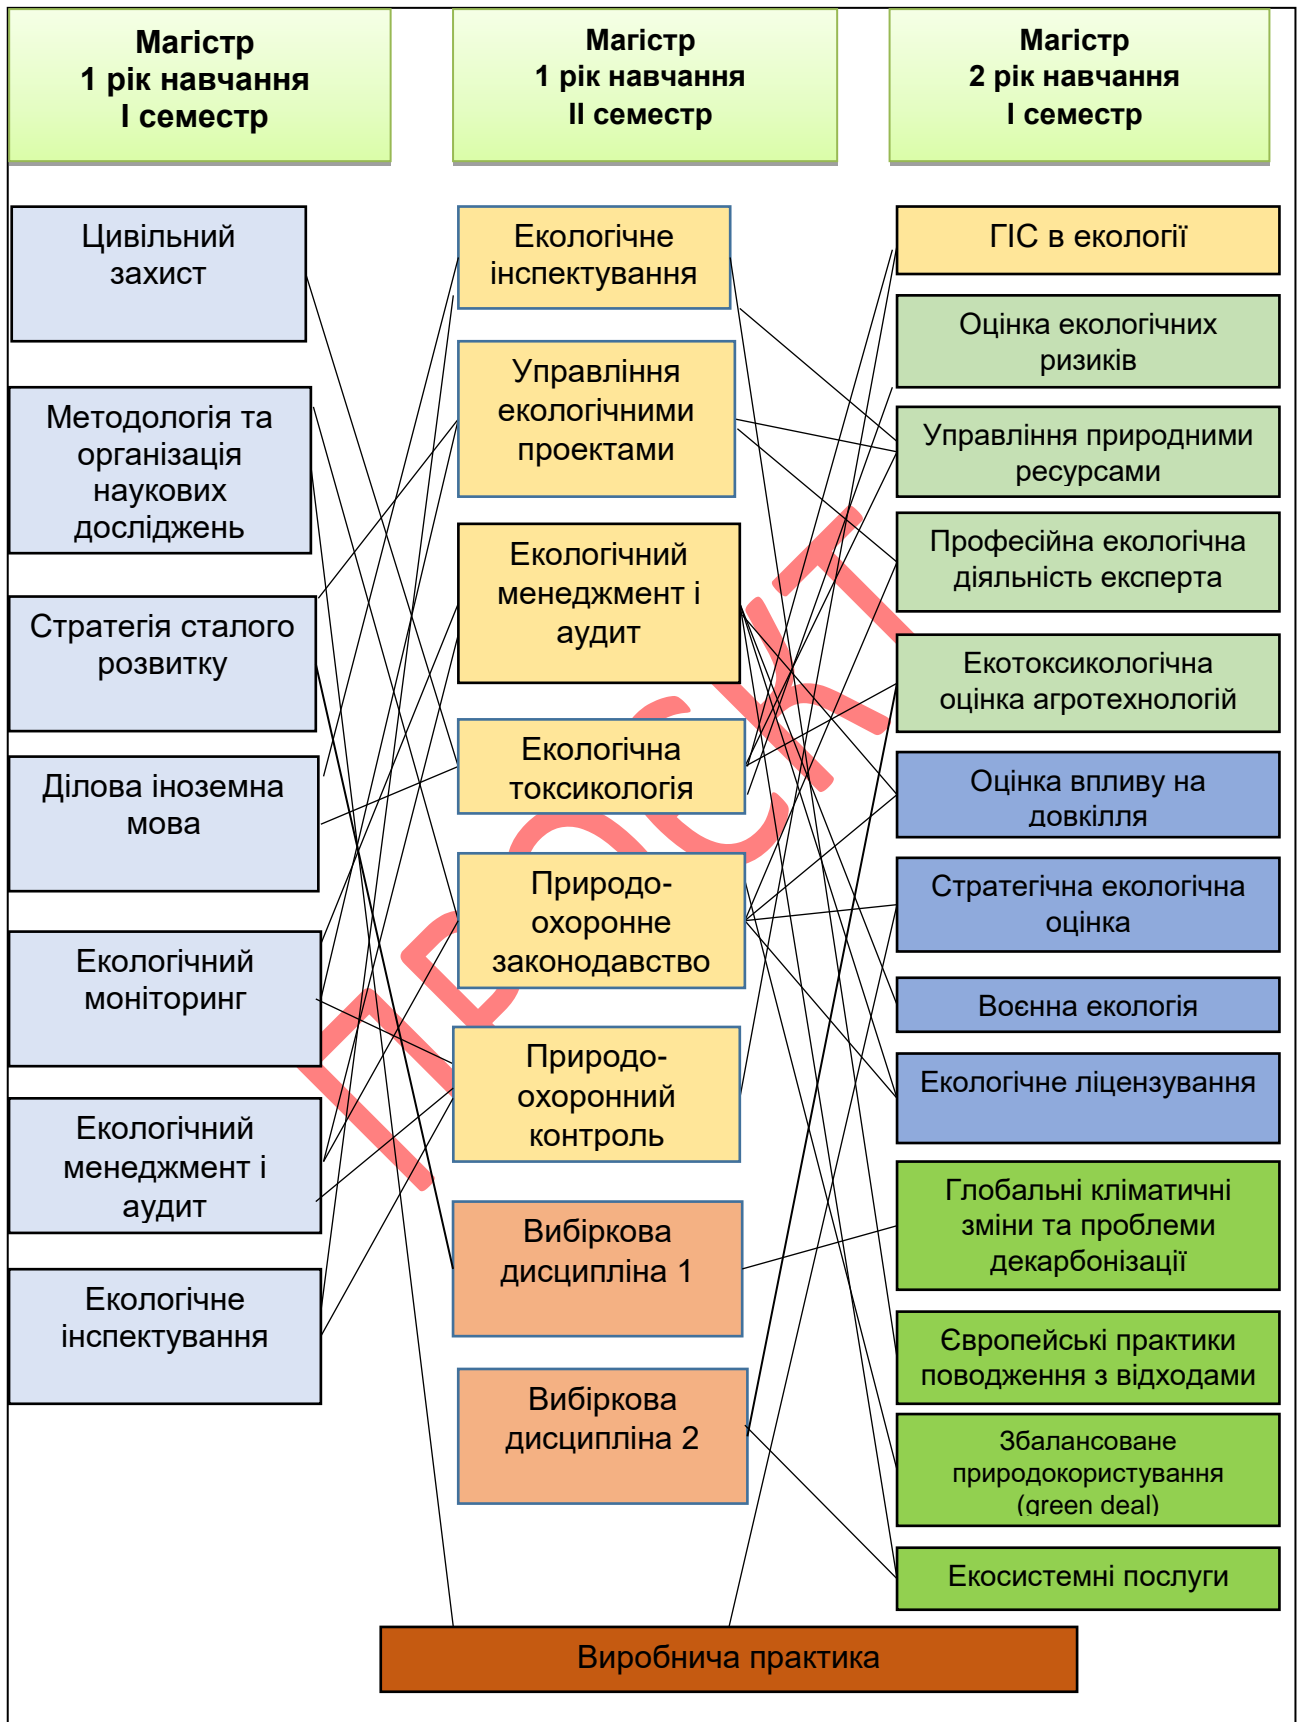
Магістр
1 рік навчання
І семестр

Магістр
1 рік навчання
ІІ семестр

Магістр
2 рік навчання
І семестр

Цивільний захист

Методологія та організація наукових досліджень

Стратегія сталого розвитку

Ділова іноземна мова

Екологічний моніторинг

Екологічний менеджмент і аудит

Екологічне інспектування

Екологічне інспектування

Управління екологічними проектами

Екологічний менеджмент і аудит

Екологічна токсикологія

Природоохоронне законодавство

Природоохоронний контроль

Вибіркова дисципліна 1

Вибіркова дисципліна 2

ГІС в екології

Оцінка екологічних ризиків

Управління природними ресурсами

Професійна екологічна діяльність експерта

Екотоксикологічна оцінка агротехнологій

Оцінка впливу на довкілля

Стратегічна екологічна оцінка

Воєнна екологія

Екологічне ліцензування

Глобальні кліматичні зміни та проблеми декарбонізації

Європейські практики поводження з відходами

Збалансоване природокористування (green deal)

Екосистемні послуги

Виробнича практика

ПРОЄКТ